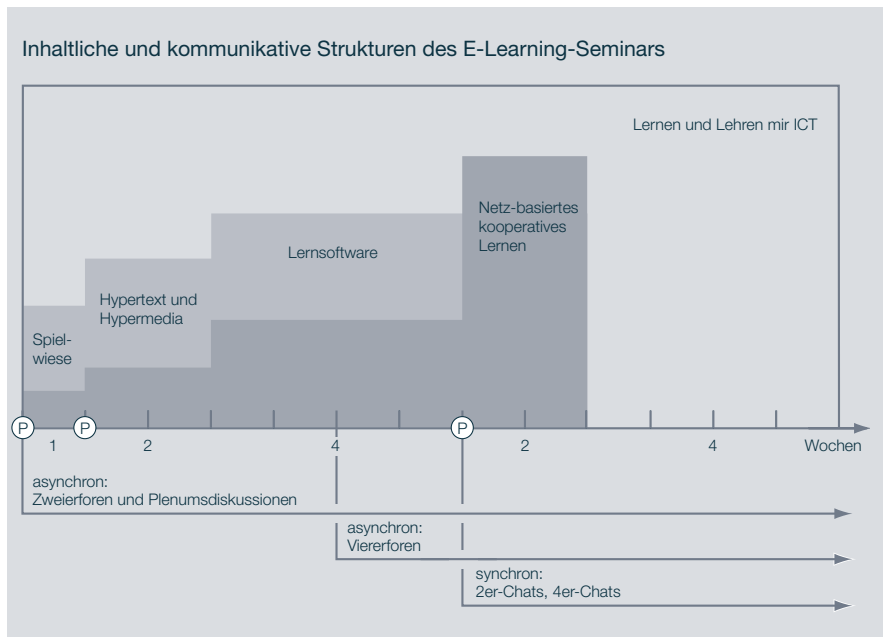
Inhaltliche und kommunikative Strukturen des E-Learning-Seminars

Lernen und Lehren mir ICT

Netz-basiertes kooperatives Lernen

Lernsoftware

Hypertext und Hypermedia

Spielwiese

P P P

1 2 4 2 4 Wochen

asynchron: Zweierforen und Plenumsdiskussionen

asynchron: Viererforen

synchron: 2er-Chats, 4er-Chats